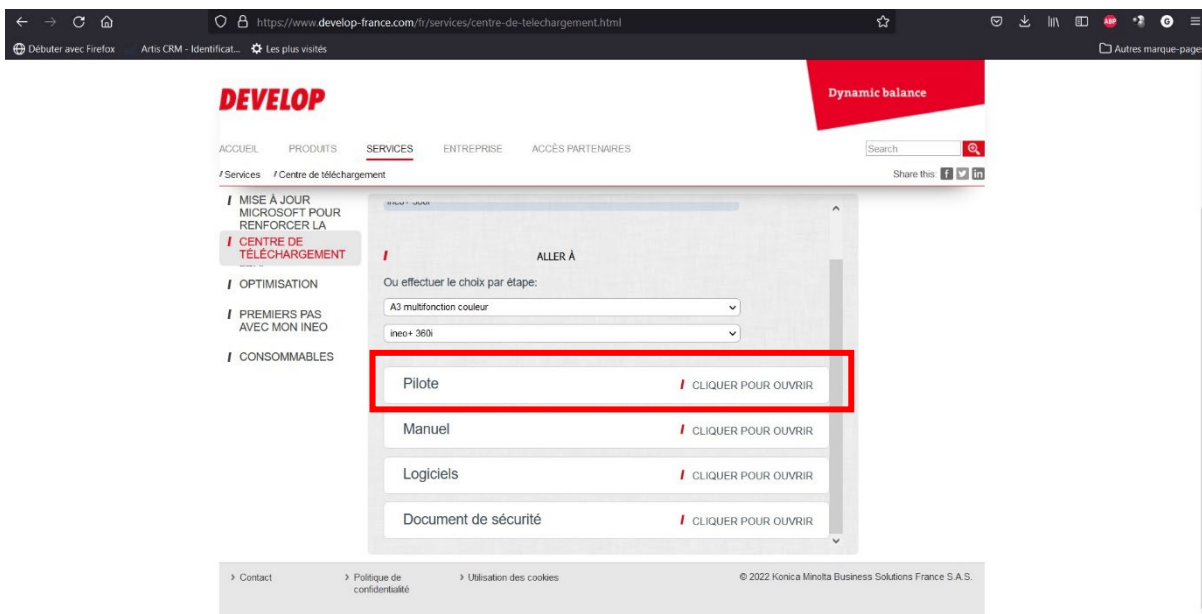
https://www.develop-france.com/fr/services/centre-de-telechargement.html

Débuter avec Firefox   Artis CRM - Identificat...   Les plus visités   Autres marque-pages

DEVELOP

Dynamic balance

ACCUEIL   PRODUITS   SERVICES   ENTREPRISE   ACCÈS PARTENAIRES

Search

/ Services   / Centre de téléchargement

Share this:

/ MISE À JOUR MICROSOFT POUR RENFORCER LA

/ CENTRE DE TÉLÉCHARGEMENT

/ OPTIMISATION

/ PREMIERS PAS AVEC MON INEO

/ CONSOMMABLES

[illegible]

/ ALLER À

Ou effectuer le choix par étape:

A3 multifonction couleur

ineo+ 360i

Pilote   / CLIQUER POUR OUVRIR

Manuel   / CLIQUER POUR OUVRIR

Logiciels   / CLIQUER POUR OUVRIR

Document de sécurité   / CLIQUER POUR OUVRIR

> Contact   > Politique de confidentialité   > Utilisation des cookies   © 2022 Konica Minolta Business Solutions France S.A.S.